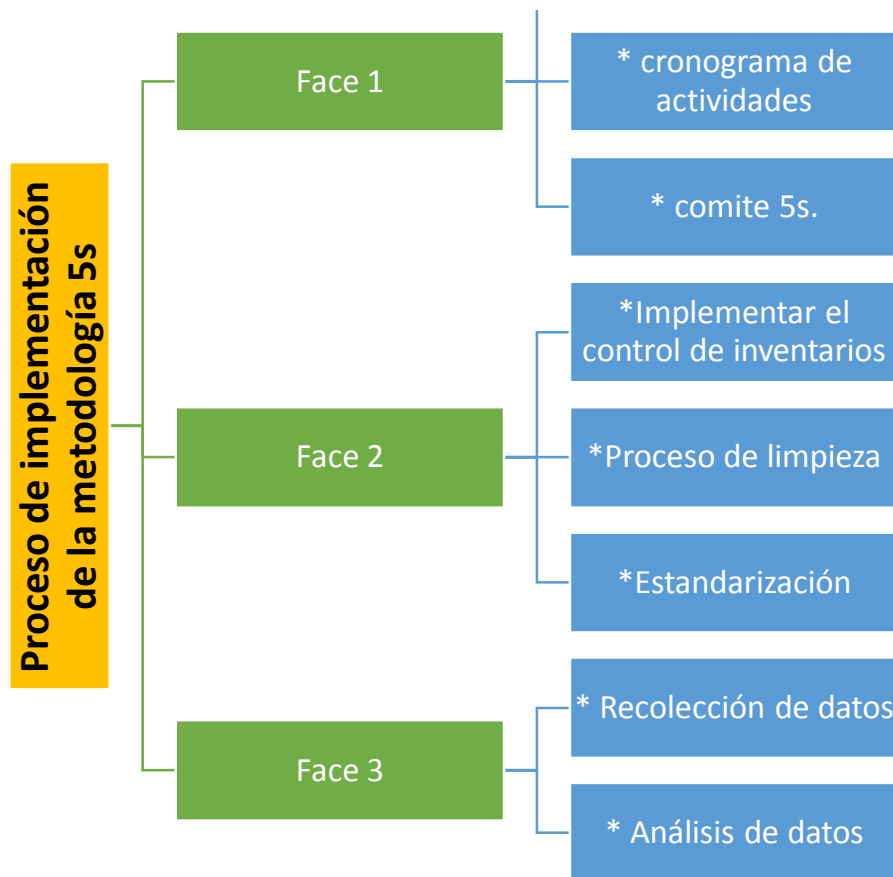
Proceso de implementación de la metodología 5s

Face 1

* cronograma de actividades

* comite 5s.

Face 2

*Implementar el control de inventarios

*Proceso de limpieza

*Estandarización

Face 3

* Recolección de datos

* Análisis de datos